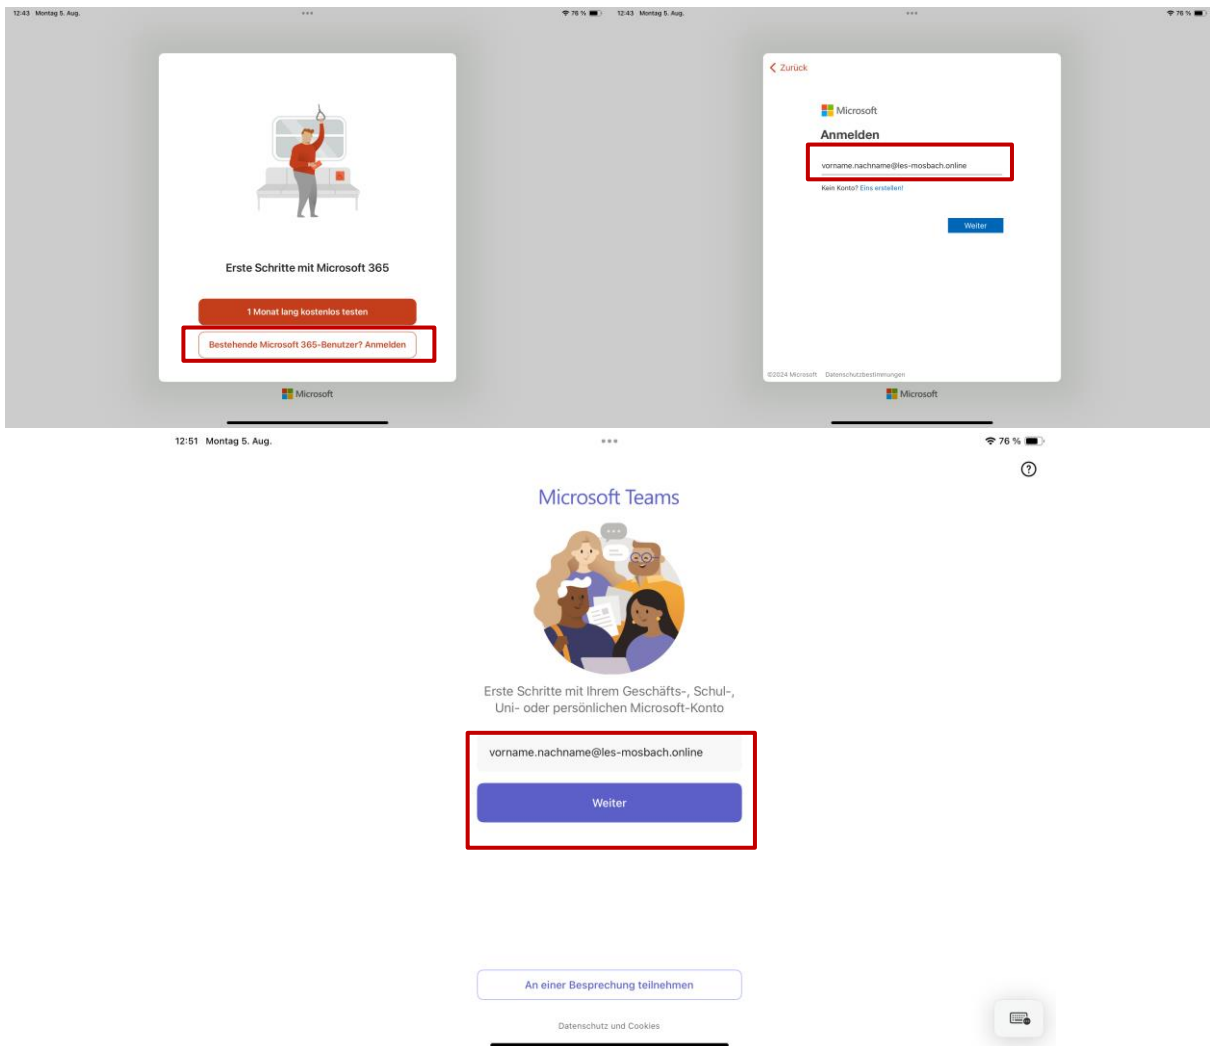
12:43 Montag 5. Aug.

76 %

Erste Schritte mit Microsoft 365

1 Monat lang kostenlos testen

Bestehende Microsoft 365-Benutzer? Anmelden

Microsoft

12:43 Montag 5. Aug.

76 %

Zurück

Microsoft

Anmelden

vorname.nachname@les-mosbach.online

Kein Konto? Eins erstellen!

Weiter

©2024 Microsoft Datenschutzbestimmungen

Microsoft

12:51 Montag 5. Aug.

76 %

Microsoft Teams

Erste Schritte mit Ihrem Geschäfts-, Schul-, Uni- oder persönlichen Microsoft-Konto

vorname.nachname@les-mosbach.online

Weiter

An einer Besprechung teilnehmen

Datenschutz und Cookies